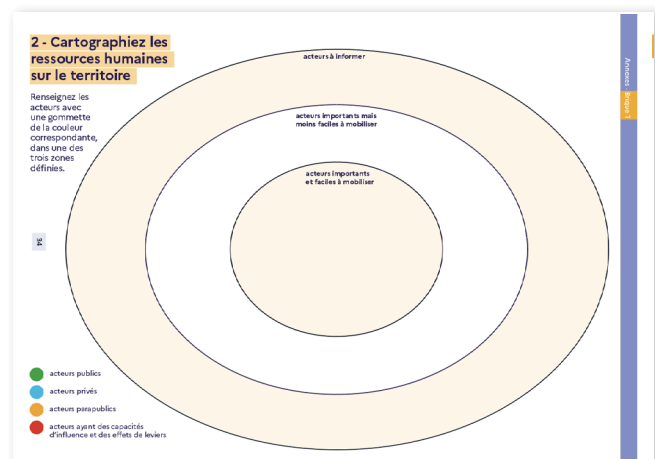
2 - Cartographiez les ressources humaines sur le territoire

Renseignez les acteurs avec une gommette de la couleur correspondante, dans une des trois zones définies.

34

acteurs à informer

acteurs importants mais moins faciles à mobiliser

acteurs importants et faciles à mobiliser

acteurs publics

acteurs privés

acteurs parapublics

acteurs ayant des capacités d'influence et des effets de leviers

Annexes - Étape 1